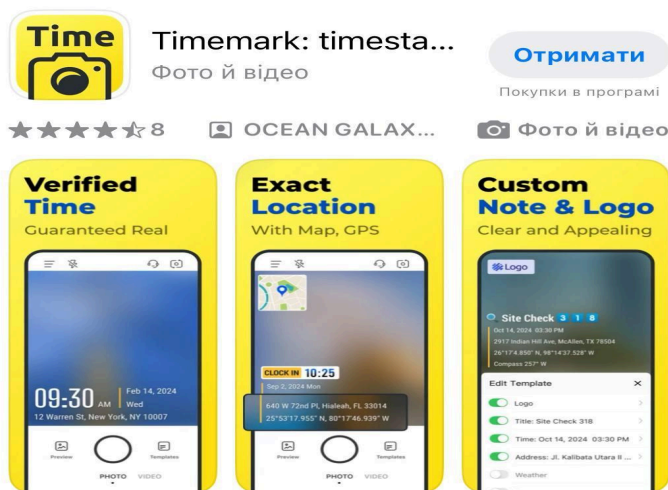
Time

Timemark: timesta...
Фото й відео

Отримати
Покупки в програмі

★★★★☆ 8　OCEAN GALAX...　Фото й відео

Verified Time
Guaranteed Real

09:30 AM | Feb 14, 2024 Wed
12 Warren St, New York, NY 10007

Preview　Templates
PHOTO　VIDEO

Exact Location
With Map, GPS

CLOCK IN 10:25
Sep 2, 2024 Mon
640 W 72nd Pl, Hialeah, FL 33014
25°53'17.955" N, 80°17'46.939" W

Preview　Templates
PHOTO　VIDEO

Custom Note & Logo
Clear and Appealing

Logo

Site Check 3 1 8
Oct 14, 2024 03:30 PM
2917 Indian Hill Ave, McAllen, TX 78504
26°17'4.850" N, 98°14'37.528" W
Compass 257° W

Edit Template ×
Logo
Title: Site Check 318
Time: Oct 14, 2024 03:30 PM
Address: Jl. Kalibata Utara II ...
Weather